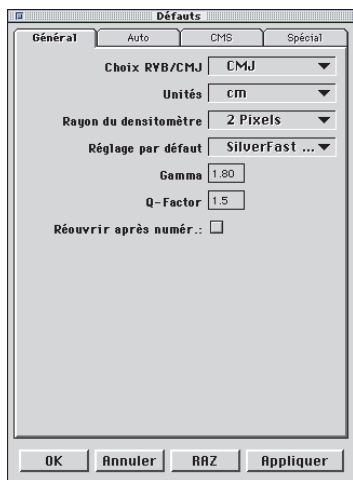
Défauts

Général
Auto
CMS
Spécial

Choix RYB/CMJ CMJ

Unités cm

Rayon du densitomètre 2 Pixels

Réglage par défaut SilverFast ...

Gamma 1.80

Q-Factor 1.5

Réouvrir après numér.:

OK
Annuler
RAZ
Appliquer